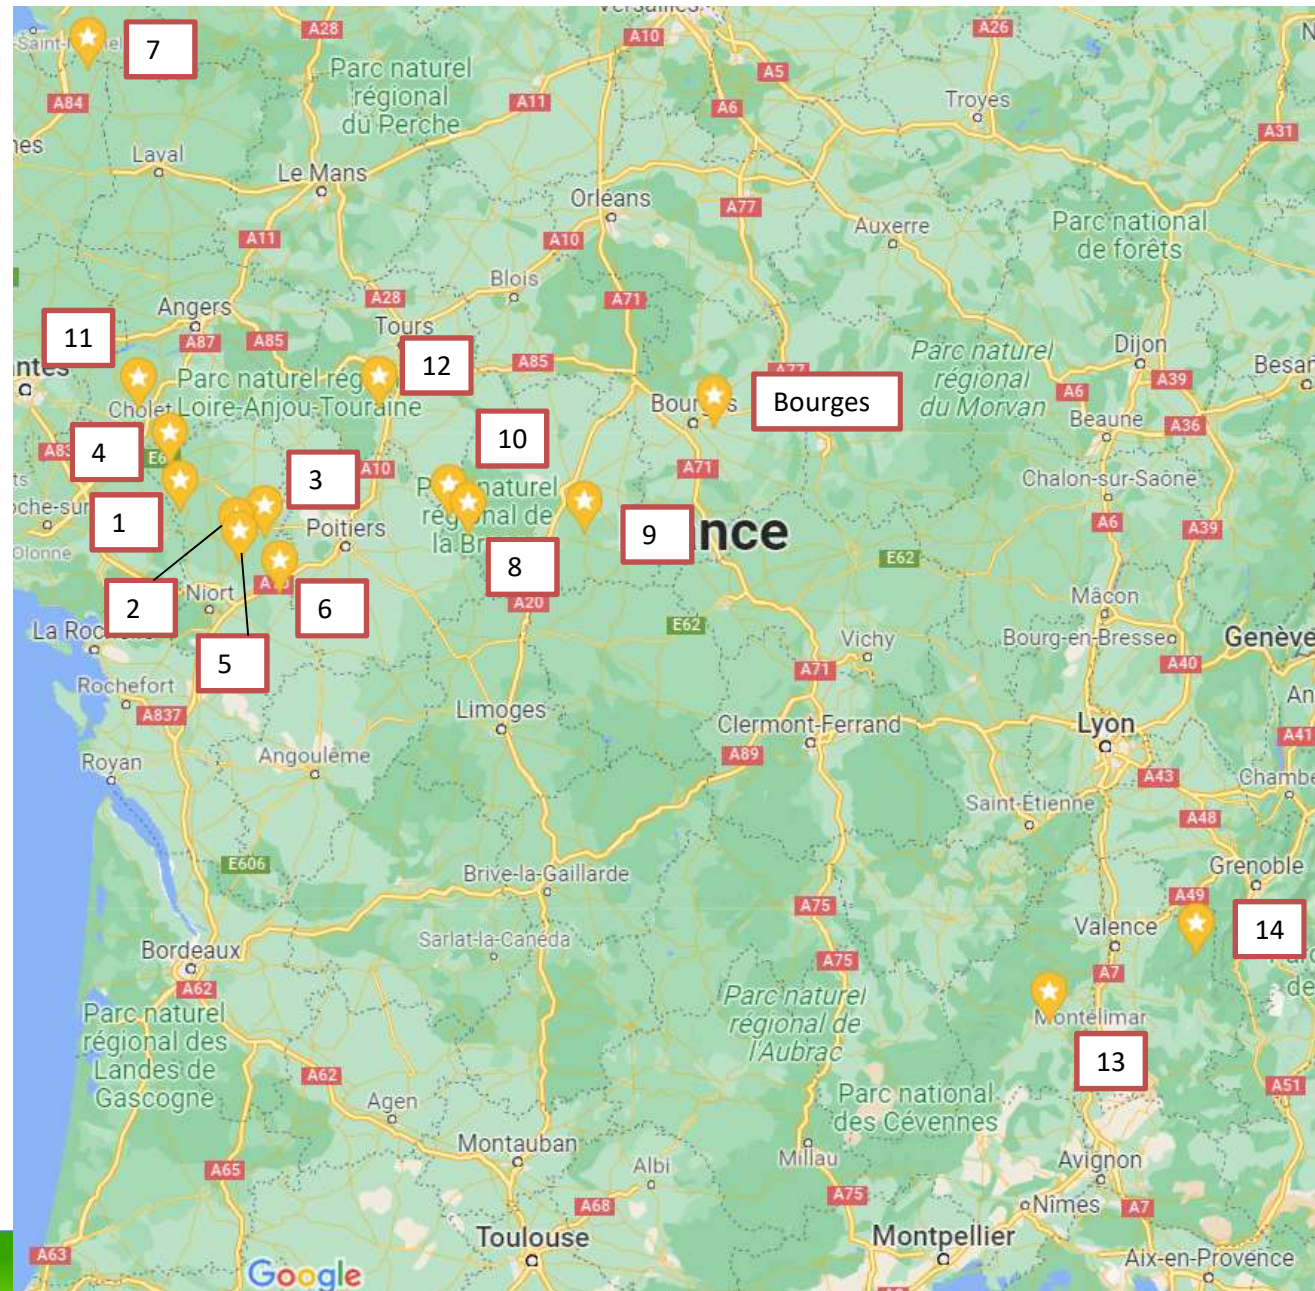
Versailles
A28
A10
A26
Saint-
7
Parc naturel régional du Perche
A5
A84
A11
A6
Troyes
A31
nes
Laval
Le Mans
Orléans
A77
Auxerre
A11
A10
Parc national de forêts
Blois
A28
A71
Angers
Tours
11
A87
A85
12
A85
Parc naturel régional du Morvan
Dijon
ntes
Parc naturel régional Loire-Anjou-Touraine
Bourges
Bourges
A77
A6
A39
Besan
Cholet
Beaune
A36
4
10
A83
E6
A71
3
A10
Parc naturel régional de la Brenne
Chalon-sur-Saône
oche-sur
1
Poitiers
9
France
A6
A39
Olonne
E62
8
2
Niort
6
A10
A20
E62
Mâcon
La Rochelle
5
Vichy
Bourg-en-Bresse
Genève
A40
Rochefort
A71
A837
Limoges
Clermont-Ferrand
Lyon
An
A41
Royan
Angoulême
A89
A43
Chambé
Saint-Étienne
A48
E606
Brive-la-Gaillarde
Grenoble
A49
A75
Valence
14
Bordeaux
Sarlat-la-Canéda
A75
A7
A62
Parc naturel régional de l'Aubrac
Montélimar
Parc naturel régional des Landes de Gascogne
13
A62
A51
Agen
Parc national des Cévennes
Montauban
Albi
Millau
Avignon
A65
A75
A68
Nîmes
A7
A63
Toulouse
Montpellier
Aix-en-Provence
Google